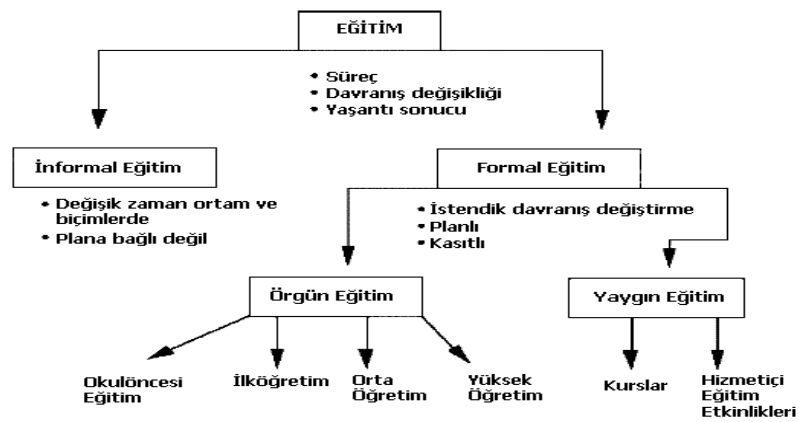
EĞİTİM

• Süreç
• Davranış değişikliği
• Yaşantı sonucu

İnformal Eğitim

• Değişik zaman ortam ve biçimlerde
• Plana bağlı değil

Formal Eğitim

• İstendik davranış değiştirme
• Planlı
• Kasıtlı

Örgün Eğitim

Okulöncesi Eğitim

İlköğretim

Orta Öğretim

Yüksek Öğretim

Yaygın Eğitim

Kurslar

Hizmetiçi Eğitim Etkinlikleri